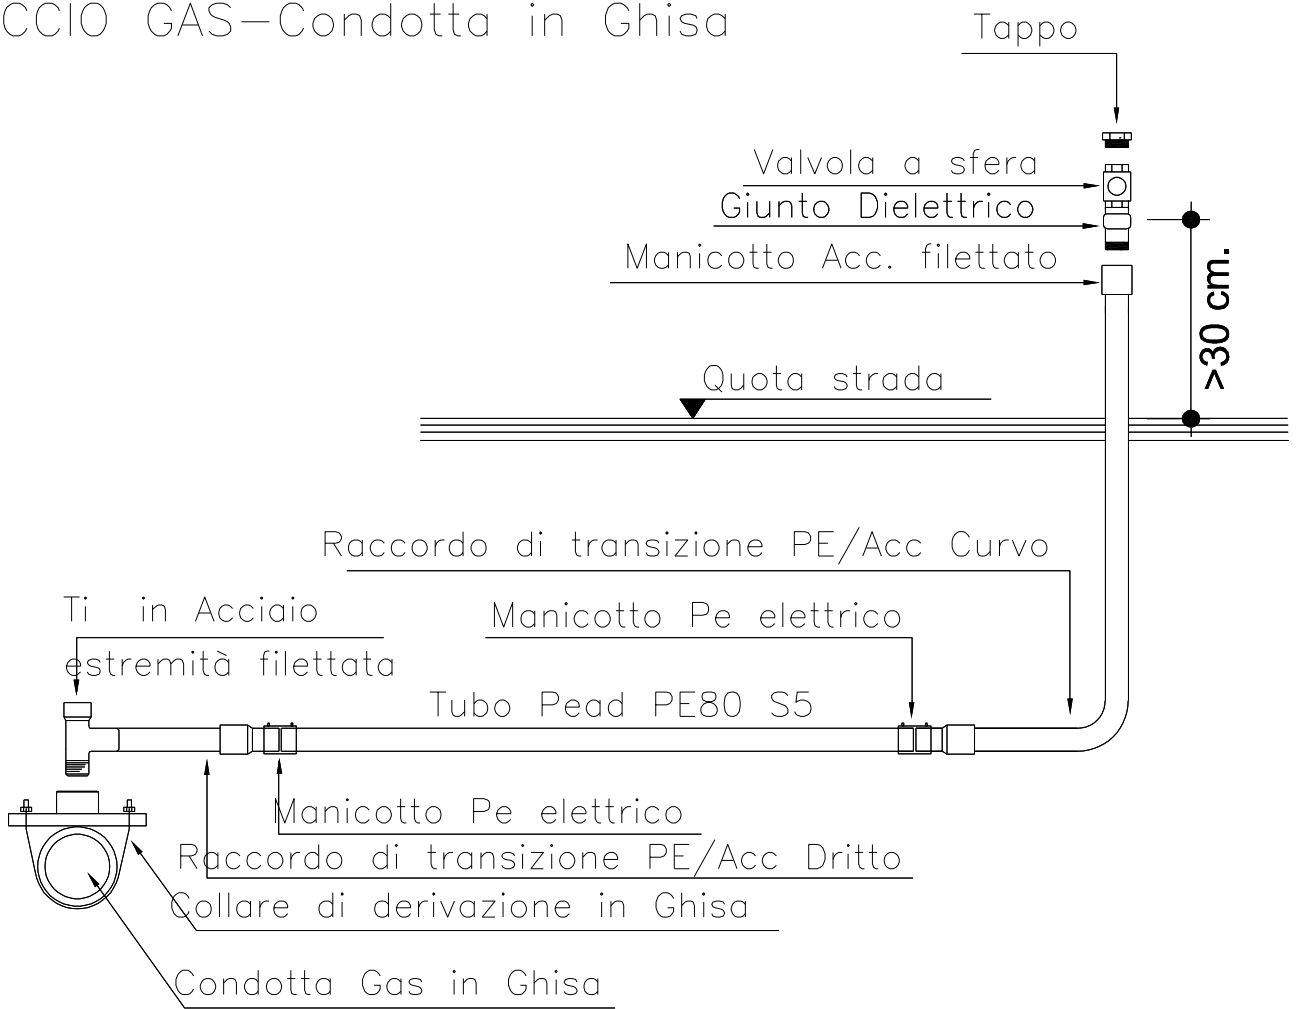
CCIO GAS—Condotta in Ghisa

Tappo

Valvola a sfera

Giunto Dielettrico

Manicotto Acc. filettato

>30 cm.

Quota strada

Raccordo di transizione PE/Acc Curvo

Ti in Acciaio

estremità filettata

Manicotto Pe elettrico

Tubo Pead PE80 S5

Manicotto Pe elettrico

Raccordo di transizione PE/Acc Dritto

Collare di derivazione in Ghisa

Condotta Gas in Ghisa